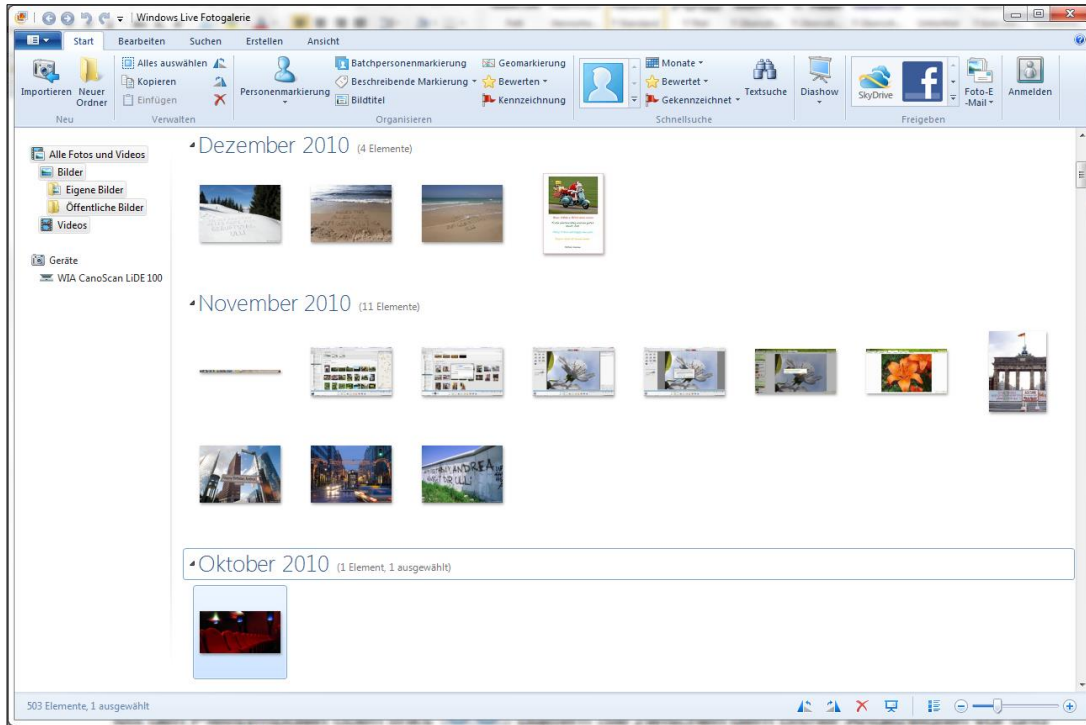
Windows Live Fotogalerie

Start Bearbeiten Suchen Erstellen Ansicht

Importieren Neuer Ordner
Neu

Alles auswählen
Kopieren
Einfügen
Verwalten

Personenmarkierung
Batchpersonenmarkierung
Beschreibende Markierung
Bildtitel
Geomarkierung
Bewerten
Kennzeichnung
Organisieren

Monate
Bewertet
Gekennzeichnet
Textsuche
Schnellsuche

Diashow
SkyDrive
Foto-E-Mail
Freigeben
Anmelden

Alle Fotos und Videos
Bilder
Eigene Bilder
Öffentliche Bilder
Videos
Geräte
WIA CanoScan LiDE 100

Dezember 2010 (4 Elemente)

November 2010 (11 Elemente)

Oktober 2010 (1 Element, 1 ausgewählt)

503 Elemente, 1 ausgewählt